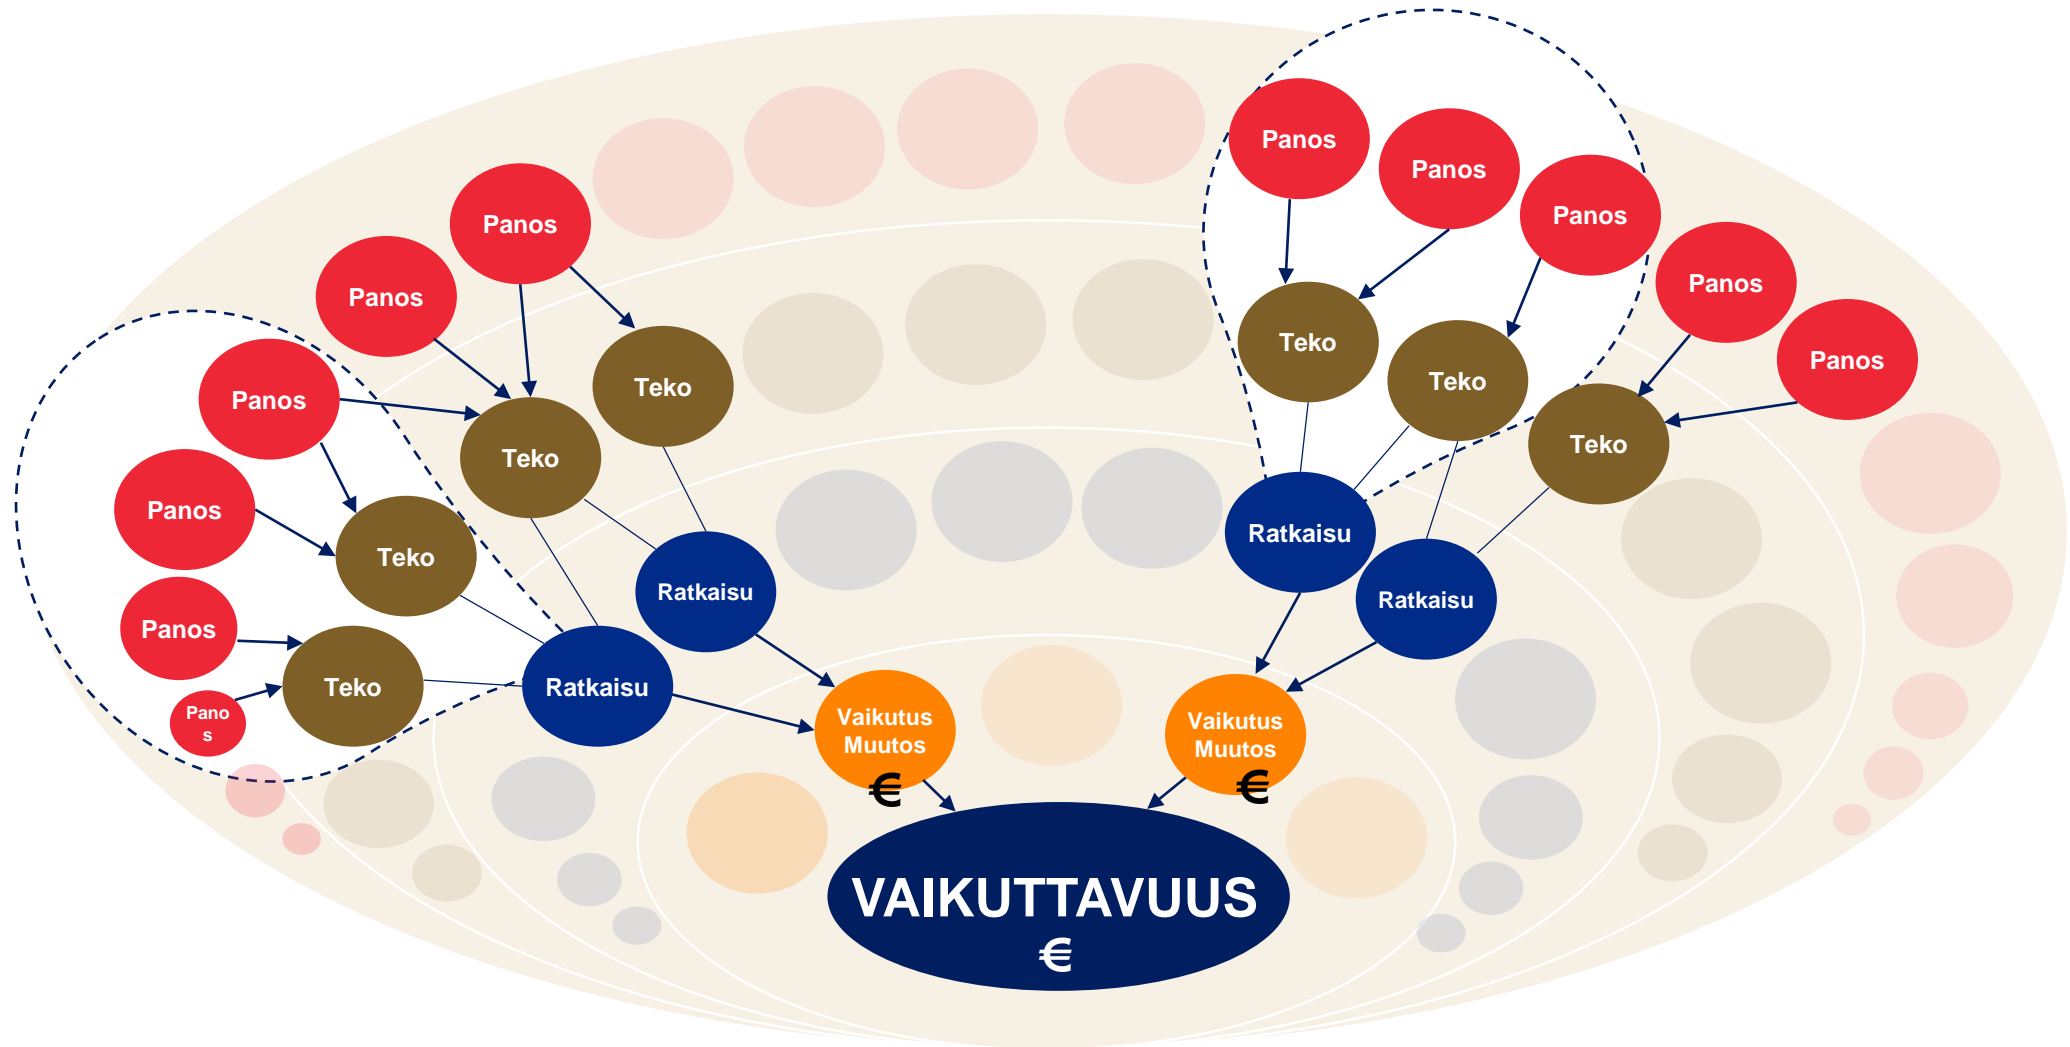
Panos

Panos

Panos

Panos

Panos

Pano s

Teko

Teko

Teko

Teko

Ratkaisu

Ratkaisu

Panos

Panos

Panos

Panos

Panos

Teko

Teko

Teko

Ratkaisu

Ratkaisu

Vaikutus Muutos
€

Vaikutus Muutos
€

VAIKUTTAVUUS
€